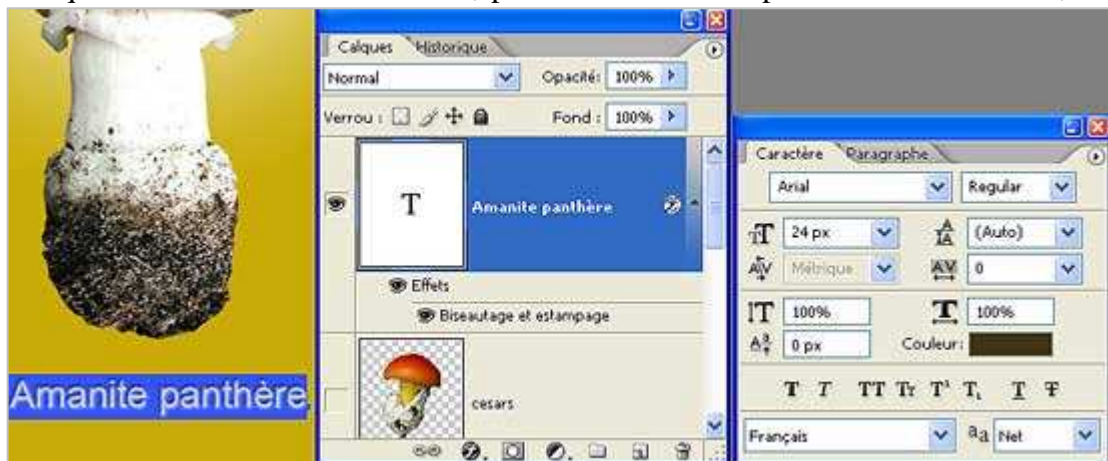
Calques Historique
Normal
Opacité: 100%
Verrou :
Fond : 100%
T
Amanite panthère
Effets
Biseautage et estampage
cesars

Amanite panthère

Caractère Paragraphe
Arial
Regular
24 px
(Auto)
Métrique
0
100%
100%
0 px
Couleur:
T T TT Tr T¹ T₁ T Ŧ
Français
aa Net